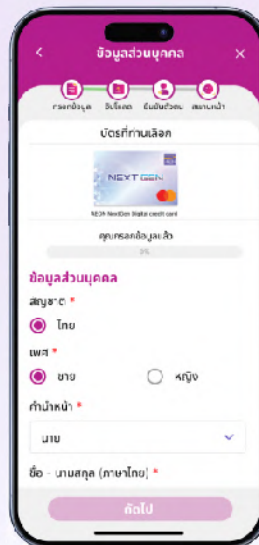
ข้อมูลส่วนบุคคล

กรอกข้อมูล อัปโหลด ยืนยันตัวตน สถานะนำ

บัตรที่ท่านเลือก

NEXT GEN

NEXT NextGen Digital credit card

คุณกรอกข้อมูลแล้ว

0%

ข้อมูลส่วนบุคคล

สัญชาติ *

ไทย

เพศ *

ชาย

หญิง

คำนำหน้า *

นาย

ชื่อ - นามสกุล (ภาษาไทย) *

ถัดไป